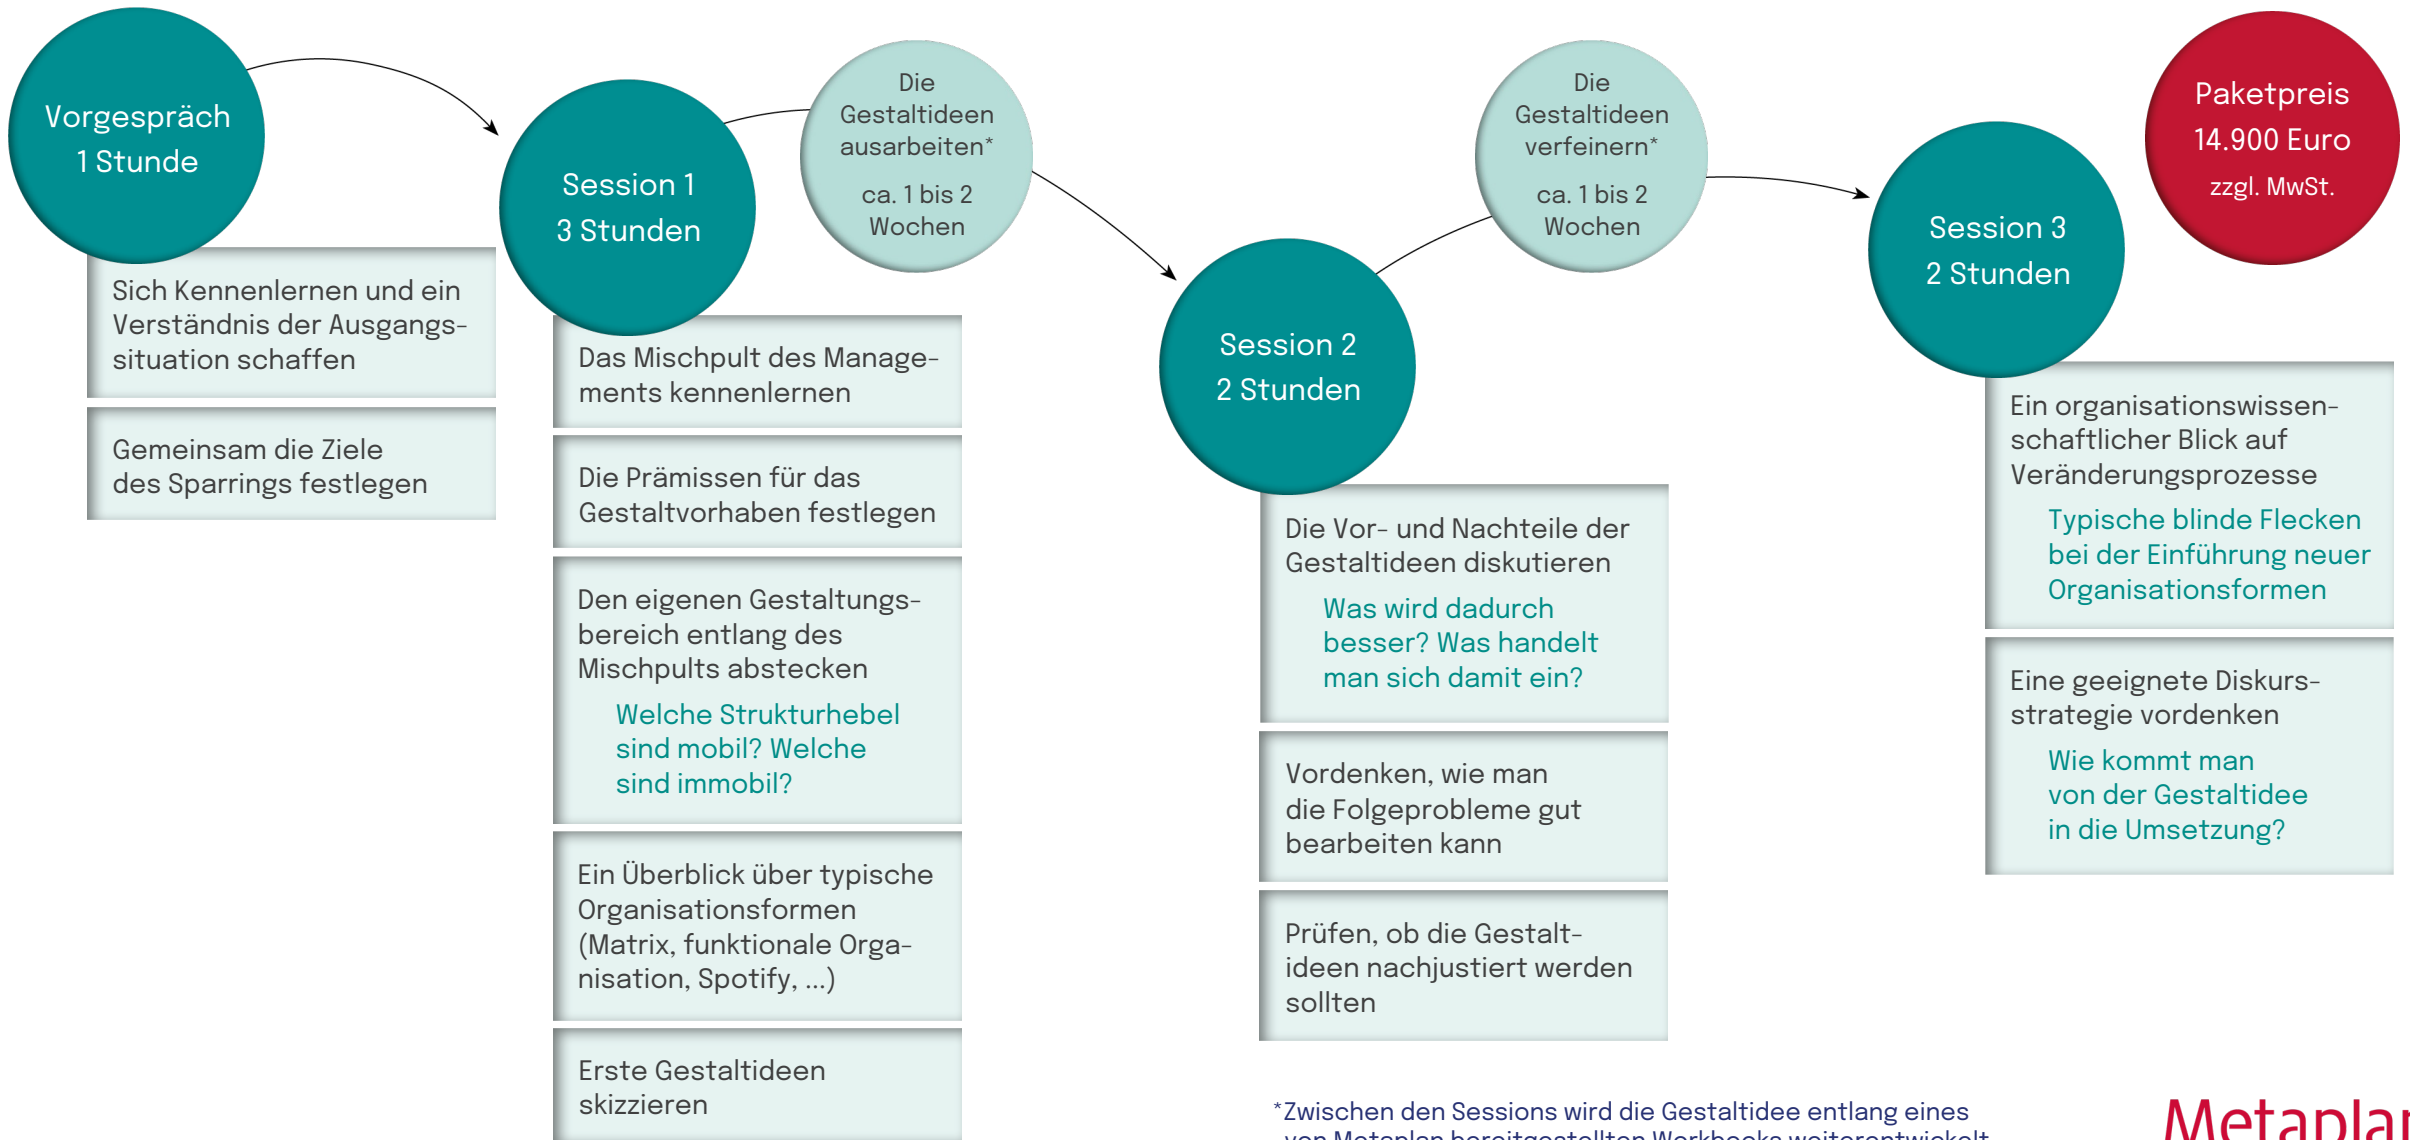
Vorgespräch
1 Stunde

Sich Kennenlernen und ein Verständnis der Ausgangssituation schaffen

Gemeinsam die Ziele des Sparrings festlegen

Session 1
3 Stunden

Das Mischpult des Managements kennenlernen

Die Prämissen für das Gestaltvorhaben festlegen

Den eigenen Gestaltungsbereich entlang des Mischpults abstecken

Welche Strukturhebel sind mobil? Welche sind immobil?

Ein Überblick über typische Organisationsformen (Matrix, funktionale Organisation, Spotify, ...)

Erste Gestaltideen skizzieren

Die Gestaltideen ausarbeiten*

ca. 1 bis 2 Wochen

Session 2
2 Stunden

Die Vor- und Nachteile der Gestaltideen diskutieren

Was wird dadurch besser? Was handelt man sich damit ein?

Vordenken, wie man die Folgeprobleme gut bearbeiten kann

Prüfen, ob die Gestaltideen nachjustiert werden sollten

Die Gestaltideen verfeinern*

ca. 1 bis 2 Wochen

Session 3
2 Stunden

Ein organisationswissenschaftlicher Blick auf Veränderungsprozesse

Typische blinde Flecken bei der Einführung neuer Organisationsformen

Eine geeignete Diskursstrategie vordenken

Wie kommt man von der Gestaltidee in die Umsetzung?

Paketpreis
14.900 Euro
zzgl. MwSt.

*Zwischen den Sessions wird die Gestaltidee entlang eines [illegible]

Metapla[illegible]